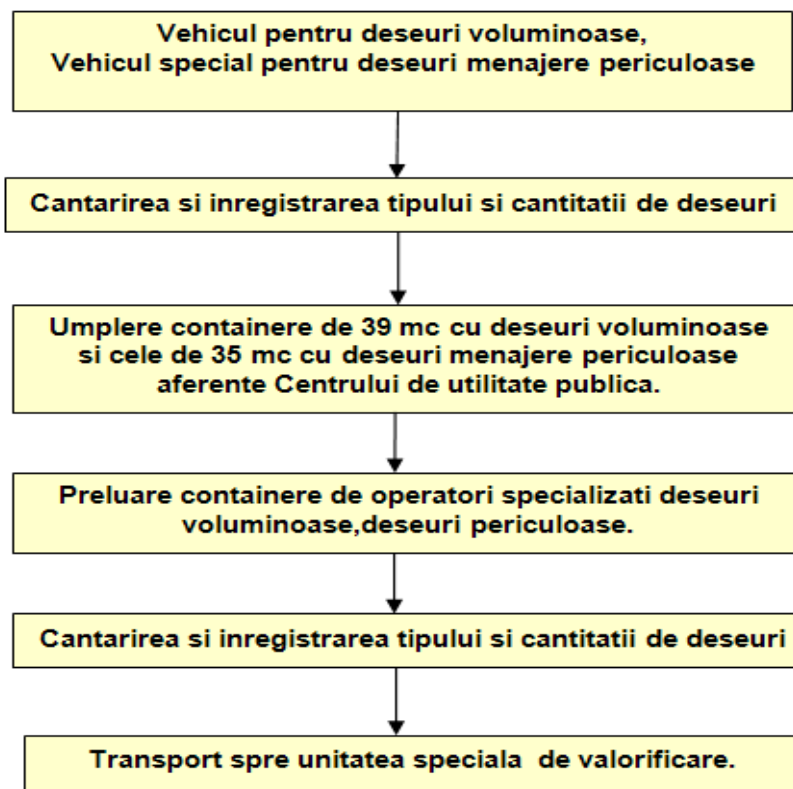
Vehicul pentru deseuri voluminoase,
Vehicul special pentru deseuri menajere periculoase

Cantarirea si inregistrarea tipului si cantitatii de deseuri

Umplere containere de 39 mc cu deseuri voluminoase si cele de 35 mc cu deseuri menajere periculoase aferente Centrului de utilitate publica.

Preluare containere de operatori specializati deseuri voluminoase,deseuri periculoase.

Cantarirea si inregistrarea tipului si cantitatii de deseuri

Transport spre unitatea speciala de valorificare.